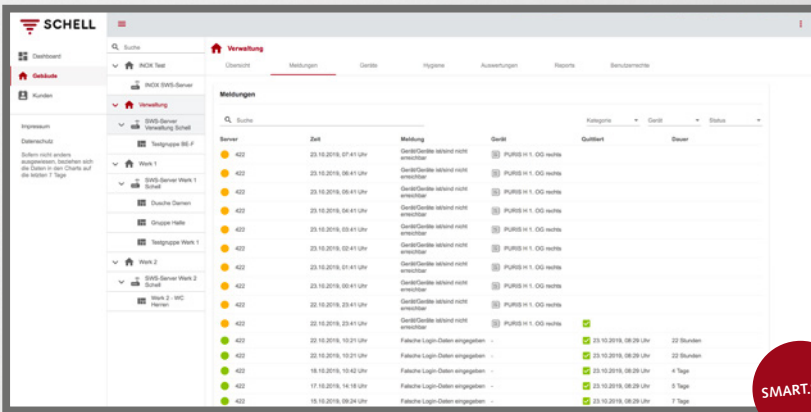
SCHELL

Dashboard
Gebäude
Kunden

Impressum
Datenschutz
Sofern nicht anders ausgewiesen, beziehen sich die Daten in den Charts auf die letzten 7 Tage

Suche
INOX Test
INOX SWS-Server
Verwaltung
SWS-Server Verwaltung Schell
Testgruppe BE-F
Werk 1
SWS-Server Werk 1 Schell
Dusche Damen
Gruppe Halle
Testgruppe Werk 1
Werk 2
SWS-Server Werk 2 Schell
Werk 2 - WC Herren

Verwaltung
Übersicht | Meldungen | Geräte | Hygiene | Auswertungen | Reports | Benutzerrechte

Meldungen

Suche
Kategorie | Gerät | Status

| Server | Zeit | Meldung | Gerät | Quittiert | Dauer |
|---|---|---|---|---|---|
| 422 | 23.10.2019, 07:41 Uhr | Gerät/Geräte ist/sind nicht erreichbar | PURIS H 1. OG rechts | | |
| 422 | 23.10.2019, 06:41 Uhr | Gerät/Geräte ist/sind nicht erreichbar | PURIS H 1. OG rechts | | |
| 422 | 23.10.2019, 05:41 Uhr | Gerät/Geräte ist/sind nicht erreichbar | PURIS H 1. OG rechts | | |
| 422 | 23.10.2019, 04:41 Uhr | Gerät/Geräte ist/sind nicht erreichbar | PURIS H 1. OG rechts | | |
| 422 | 23.10.2019, 03:41 Uhr | Gerät/Geräte ist/sind nicht erreichbar | PURIS H 1. OG rechts | | |
| 422 | 23.10.2019, 02:41 Uhr | Gerät/Geräte ist/sind nicht erreichbar | PURIS H 1. OG rechts | | |
| 422 | 23.10.2019, 01:41 Uhr | Gerät/Geräte ist/sind nicht erreichbar | PURIS H 1. OG rechts | | |
| 422 | 23.10.2019, 00:41 Uhr | Gerät/Geräte ist/sind nicht erreichbar | PURIS H 1. OG rechts | | |
| 422 | 22.10.2019, 23:41 Uhr | Gerät/Geräte ist/sind nicht erreichbar | PURIS H 1. OG rechts | | |
| 422 | 22.10.2019, 23:41 Uhr | Gerät/Geräte ist/sind nicht erreichbar | PURIS H 1. OG rechts | | |
| 422 | 22.10.2019, 10:21 Uhr | Falsche Login-Daten eingegeben | - | 23.10.2019, 08:29 Uhr | 22 Stunden |
| 422 | 22.10.2019, 10:21 Uhr | Falsche Login-Daten eingegeben | - | 23.10.2019, 08:29 Uhr | 22 Stunden |
| 422 | 18.10.2019, 10:42 Uhr | Falsche Login-Daten eingegeben | - | 23.10.2019, 08:29 Uhr | 4 Tage |
| 422 | 17.10.2019, 14:18 Uhr | Falsche Login-Daten eingegeben | - | 23.10.2019, 08:29 Uhr | 5 Tage |
| 422 | 15.10.2019, 09:24 Uhr | Falsche Login-Daten eingegeben | - | 23.10.2019, 08:29 Uhr | 7 Tage |

SMART.